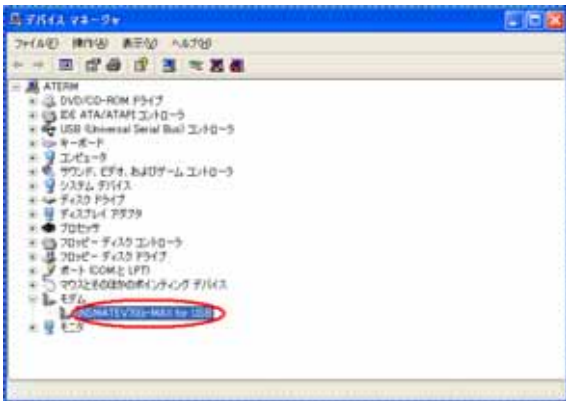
デバイス マネージャ

ファイル(F) 操作(A) 表示(V) ヘルプ(H)

ATERM
DVD/CD-ROM ドライブ
IDE ATA/ATAPI コントローラ
USB (Universal Serial Bus) コントローラ
キーボード
コンピュータ
サウンド、ビデオ、およびゲーム コントローラ
システム デバイス
ディスク ドライブ
ディスプレイ アダプタ
プロセッサ
フロッピー ディスク コントローラ
フロッピー ディスク ドライブ
ポート (COM と LPT)
マウスとそのほかのポインティング デバイス
モデム
AtermIT70DSU-MAX for USB
モニタ